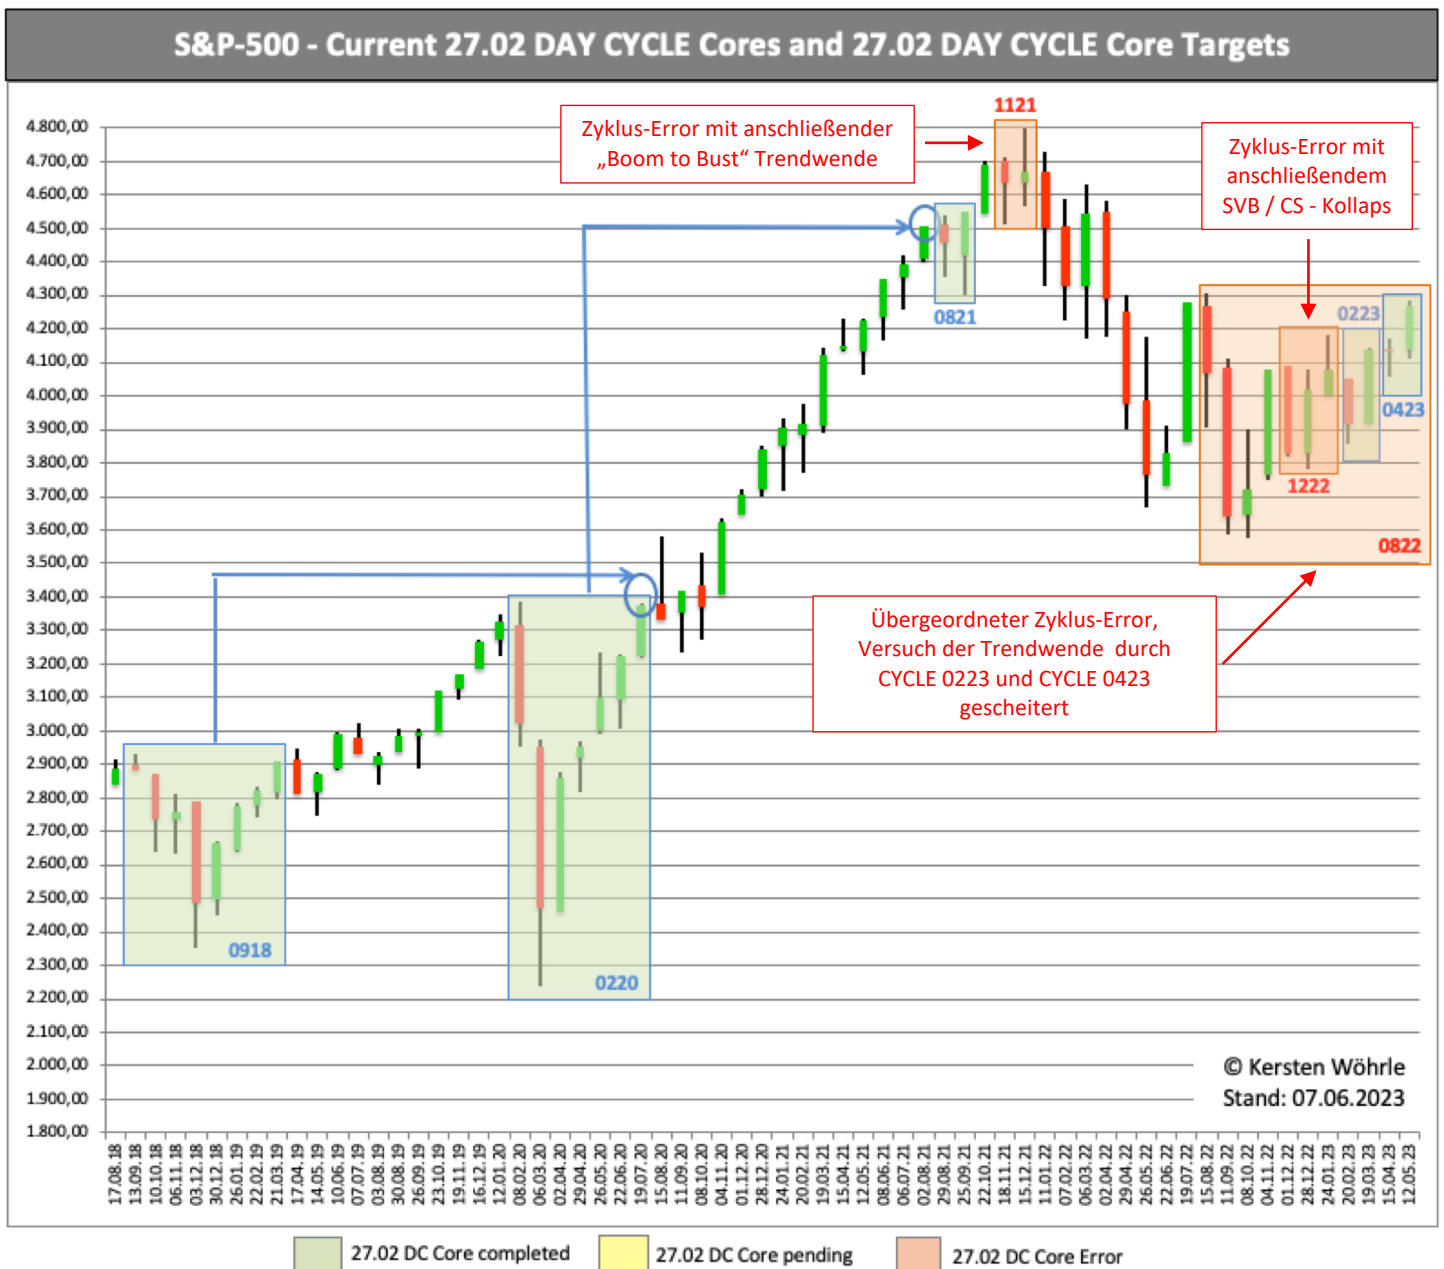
S&P-500 - Current 27.02 DAY CYCLE Cores and 27.02 DAY CYCLE Core Targets

Zyklus-Error mit anschließender „Boom to Bust“ Trendwende

1121

Zyklus-Error mit anschließendem SVB / CS - Kollaps

4.800,00
4.700,00
4.600,00
4.500,00
4.400,00
4.300,00
4.200,00
4.100,00
4.000,00
3.900,00
3.800,00
3.700,00
3.600,00
3.500,00
3.400,00
3.300,00
3.200,00
3.100,00
3.000,00
2.900,00
2.800,00
2.700,00
2.600,00
2.500,00
2.400,00
2.300,00
2.200,00
2.100,00
2.000,00
1.900,00
1.800,00

0821

0223

0423

1222

0822

Übergeordneter Zyklus-Error, Versuch der Trendwende durch CYCLE 0223 und CYCLE 0423 gescheitert

0918

0220

© Kersten Wöhrle
Stand: 07.06.2023

17.08.18 13.09.18 10.10.18 06.11.18 03.12.18 30.12.18 26.01.19 22.02.19 21.03.19 17.04.19 14.05.19 10.06.19 07.07.19 03.08.19 30.08.19 26.09.19 23.10.19 19.11.19 16.12.19 12.01.20 08.02.20 06.03.20 02.04.20 29.04.20 26.05.20 22.06.20 19.07.20 15.08.20 11.09.20 08.10.20 04.11.20 01.12.20 28.12.20 24.01.21 20.02.21 19.03.21 15.04.21 12.05.21 08.06.21 06.07.21 02.08.21 29.08.21 25.09.21 22.10.21 18.11.21 15.12.21 11.01.22 07.02.22 06.03.22 02.04.22 29.04.22 26.05.22 22.06.22 19.07.22 15.08.22 11.09.22 08.10.22 04.11.22 01.12.22 28.12.22 24.01.23 20.02.23 19.03.23 15.04.23 12.05.23

27.02 DC Core completed
27.02 DC Core pending
27.02 DC Core Error